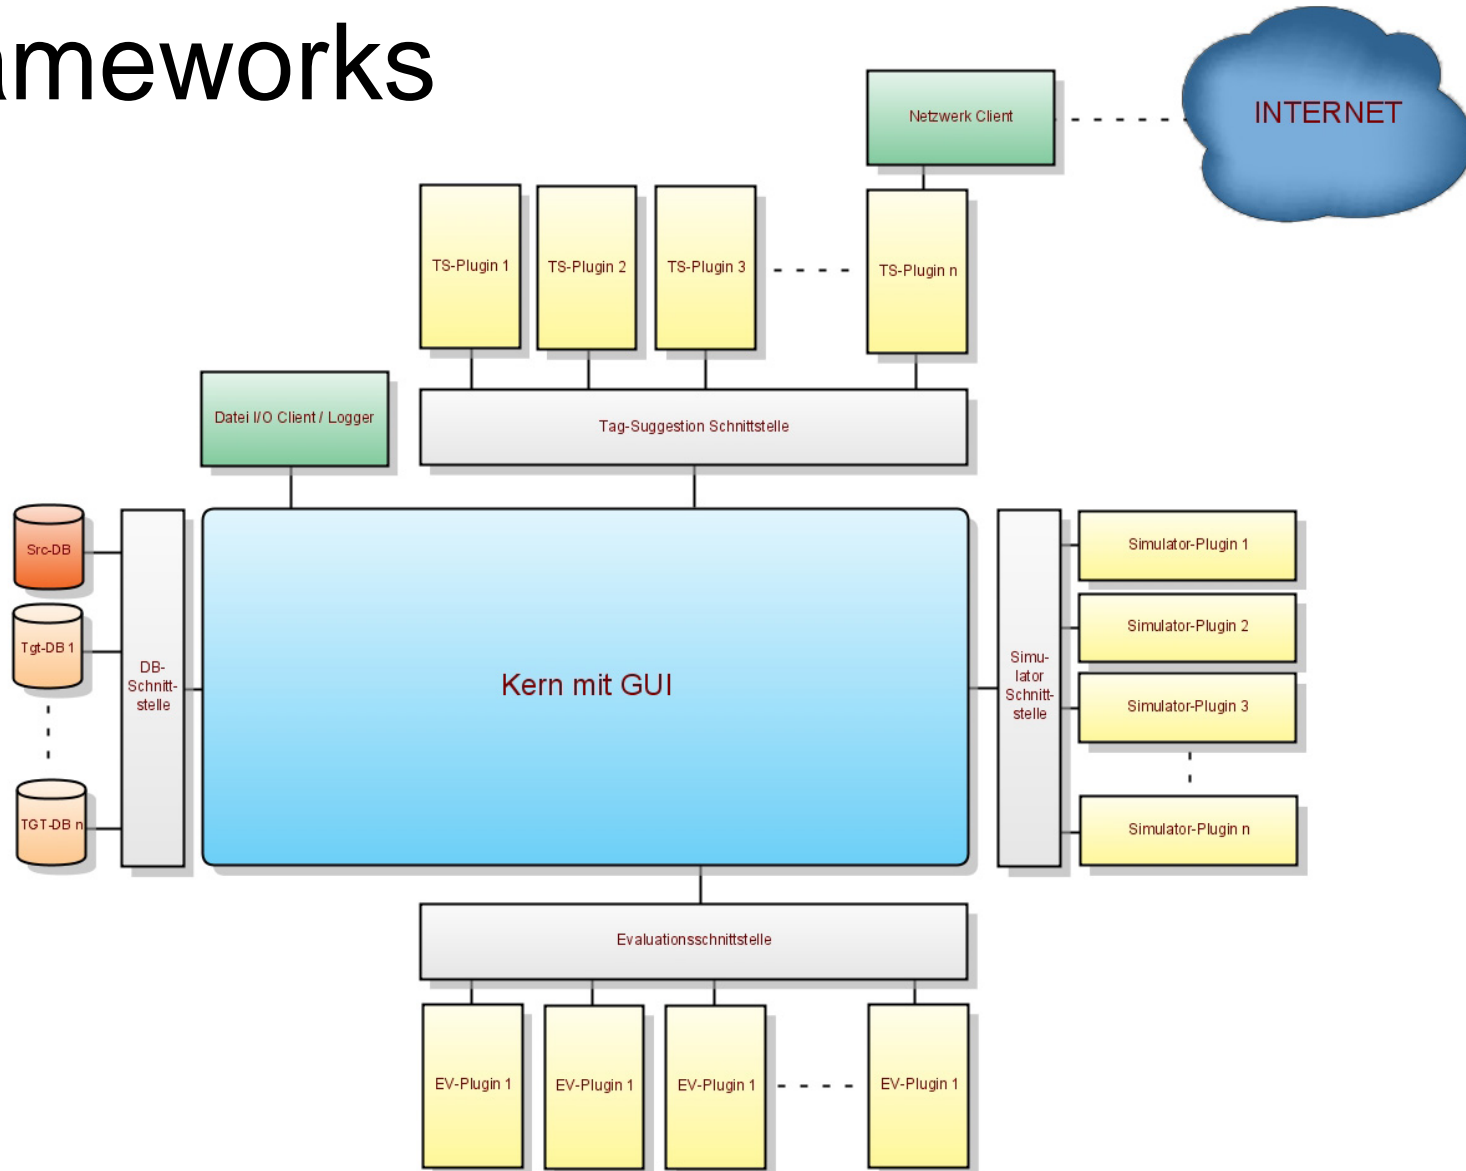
ameworks

Netzwerk Client

INTERNET

TS-Plugin 1

TS-Plugin 2

TS-Plugin 3

TS-Plugin n

Datei I/O Client / Logger

Tag-Suggestion Schnittstelle

Src-DB

Tgt-DB 1

TGT-DB n

DB-Schnittstelle

Kern mit GUI

Simulator Schnittstelle

Simulator-Plugin 1

Simulator-Plugin 2

Simulator-Plugin 3

Simulator-Plugin n

Evaluationsschnittstelle

EV-Plugin 1

EV-Plugin 1

EV-Plugin 1

EV-Plugin 1